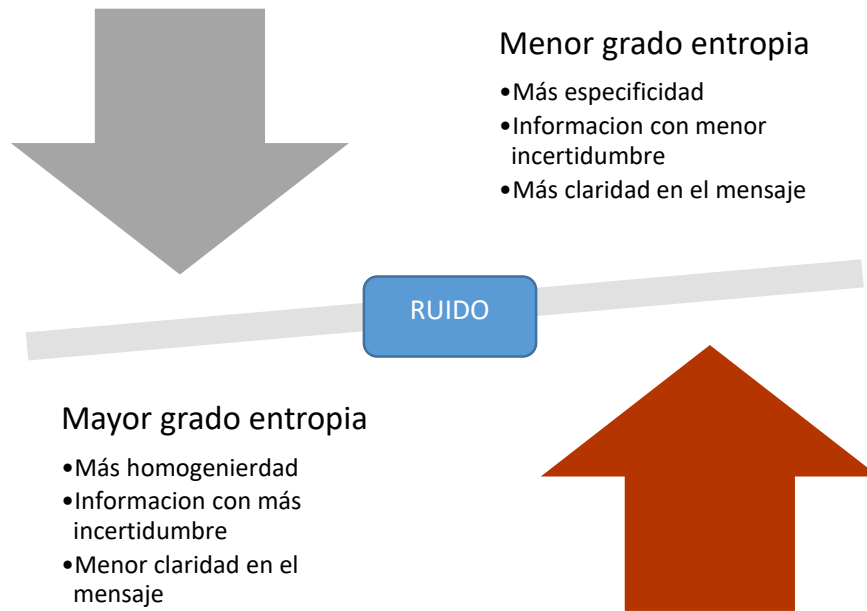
Menor grado entropia

•Más especificidad
•Informacion con menor incertidumbre
•Más claridad en el mensaje

RUIDO

Mayor grado entropia

•Más homogenierdad
•Informacion con más incertidumbre
•Menor claridad en el mensaje